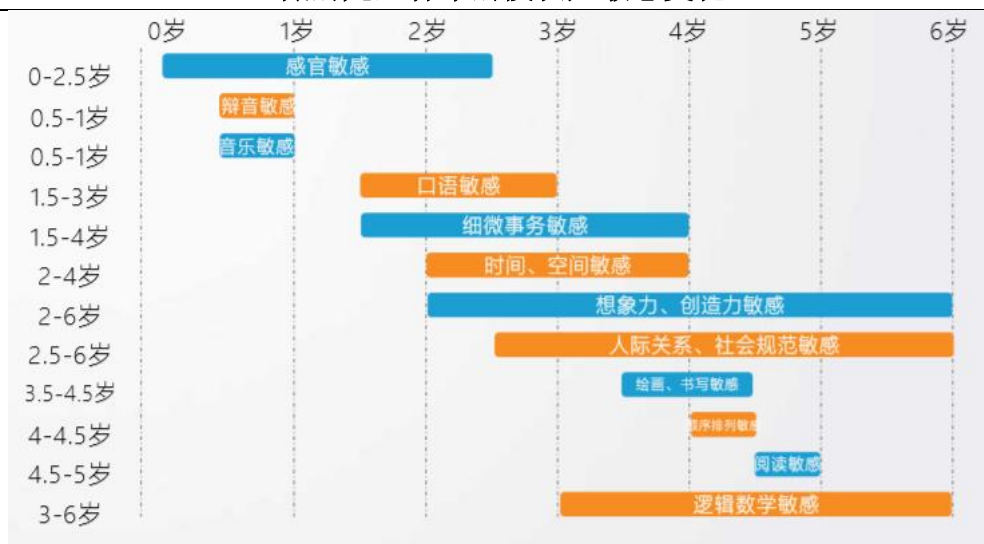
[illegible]

0岁 1岁 2岁 3岁 4岁 5岁 6岁

| 年龄 | 敏感期 |
|---|---|
| 0-2.5岁 | 感官敏感 |
| 0.5-1岁 | 辩音敏感 |
| 0.5-1岁 | 音乐敏感 |
| 1.5-3岁 | 口语敏感 |
| 1.5-4岁 | 细微事务敏感 |
| 2-4岁 | 时间、空间敏感 |
| 2-6岁 | 想象力、创造力敏感 |
| 2.5-6岁 | 人际关系、社会规范敏感 |
| 3.5-4.5岁 | 绘画、书写敏感 |
| 4-4.5岁 | 顺序排列敏感 |
| 4.5-5岁 | 阅读敏感 |
| 3-6岁 | 逻辑数学敏感 |